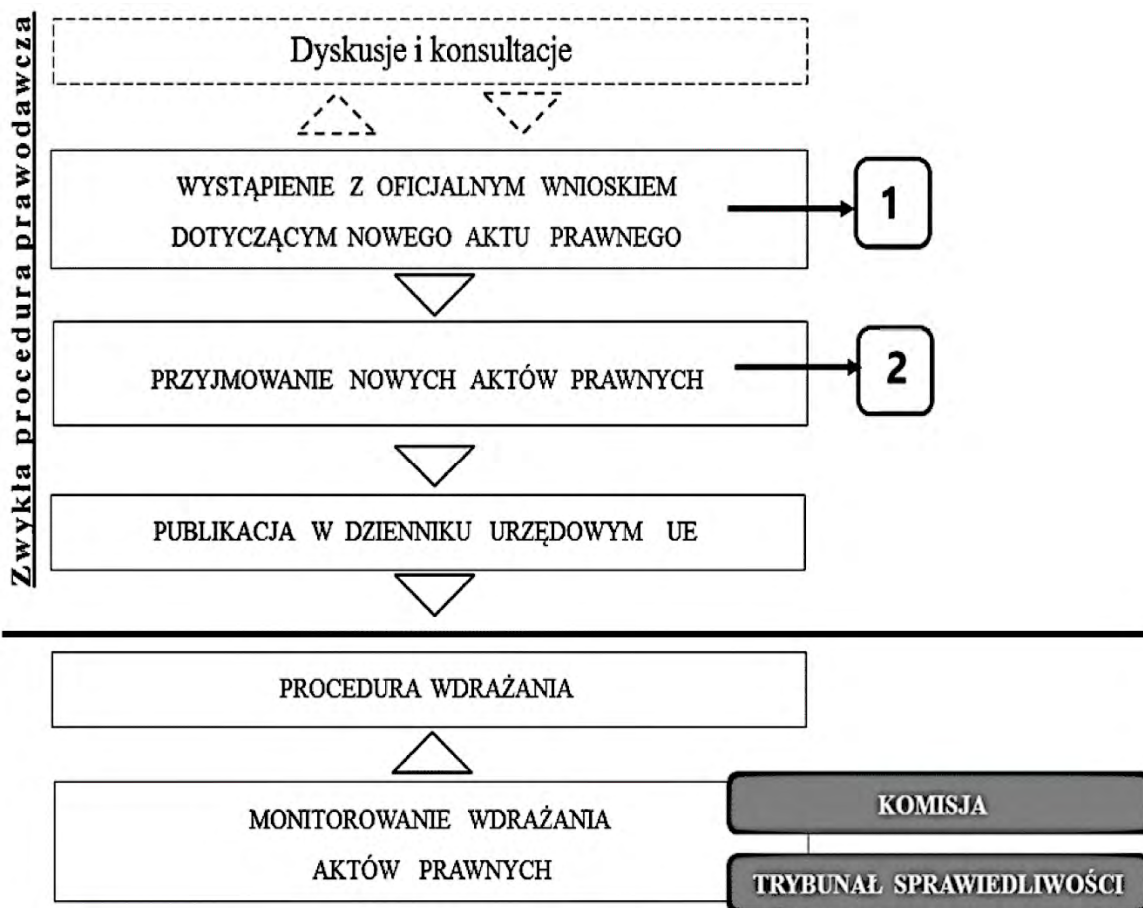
Zwykła procedura prawodawcza

Dyskusje i konsultacje

WYSTĄPIENIE Z OFICJALNYM WNIOSKIEM DOTYCZĄCYM NOWEGO AKTU PRAWNEGO

1

PRZYJMOWANIE NOWYCH AKTÓW PRAWNYCH

2

PUBLIKACJA W DZIENNIKU URZĘDOWYM UE

PROCEDURA WDRAŻANIA

MONITOROWANIE WDRAŻANIA AKTÓW PRAWNYCH

KOMISJA

TRYBUNAŁ SPRAWIEDLIWOŚCI